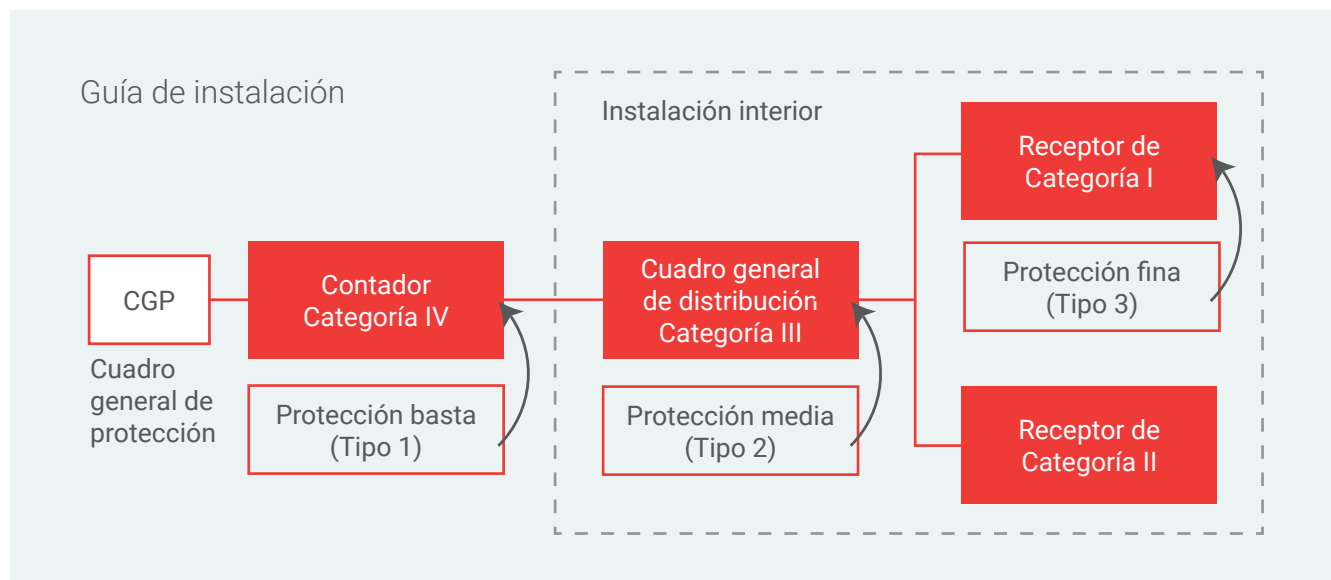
Guía de instalación

Instalación interior

CGP

Cuadro general de protección

Contador Categoría IV

Protección basta (Tipo 1)

Cuadro general de distribución Categoría III

Protección media (Tipo 2)

Receptor de Categoría I

Protección fina (Tipo 3)

Receptor de Categoría II